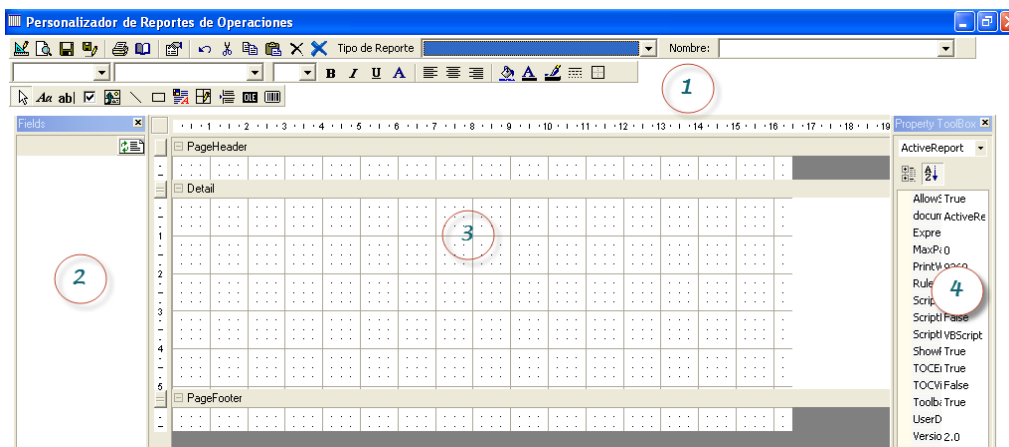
Personalizador de Reportes de Operaciones

Tipo de Reporte

Nombre:

B I U A

1

Fields

2

1 2 3 4 5 6 7 8 9 10 11 12 13 14 15 16 17 18 19

PageHeader

Detail

3

PageFooter

1
2
3
4
5

Property ToolBox

ActiveReport

4

| | |
|---|---|
| AllowS | True |
| docun | ActiveRe |
| Expre | |
| MaxPa | 0 |
| PrintW | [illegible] |
| Rule | |
| Scrip | |
| Script | False |
| Script | VBScript |
| Show | True |
| TOCE | True |
| TOCV | False |
| Toolb | True |
| UserD | |
| Versio | 2.0 |